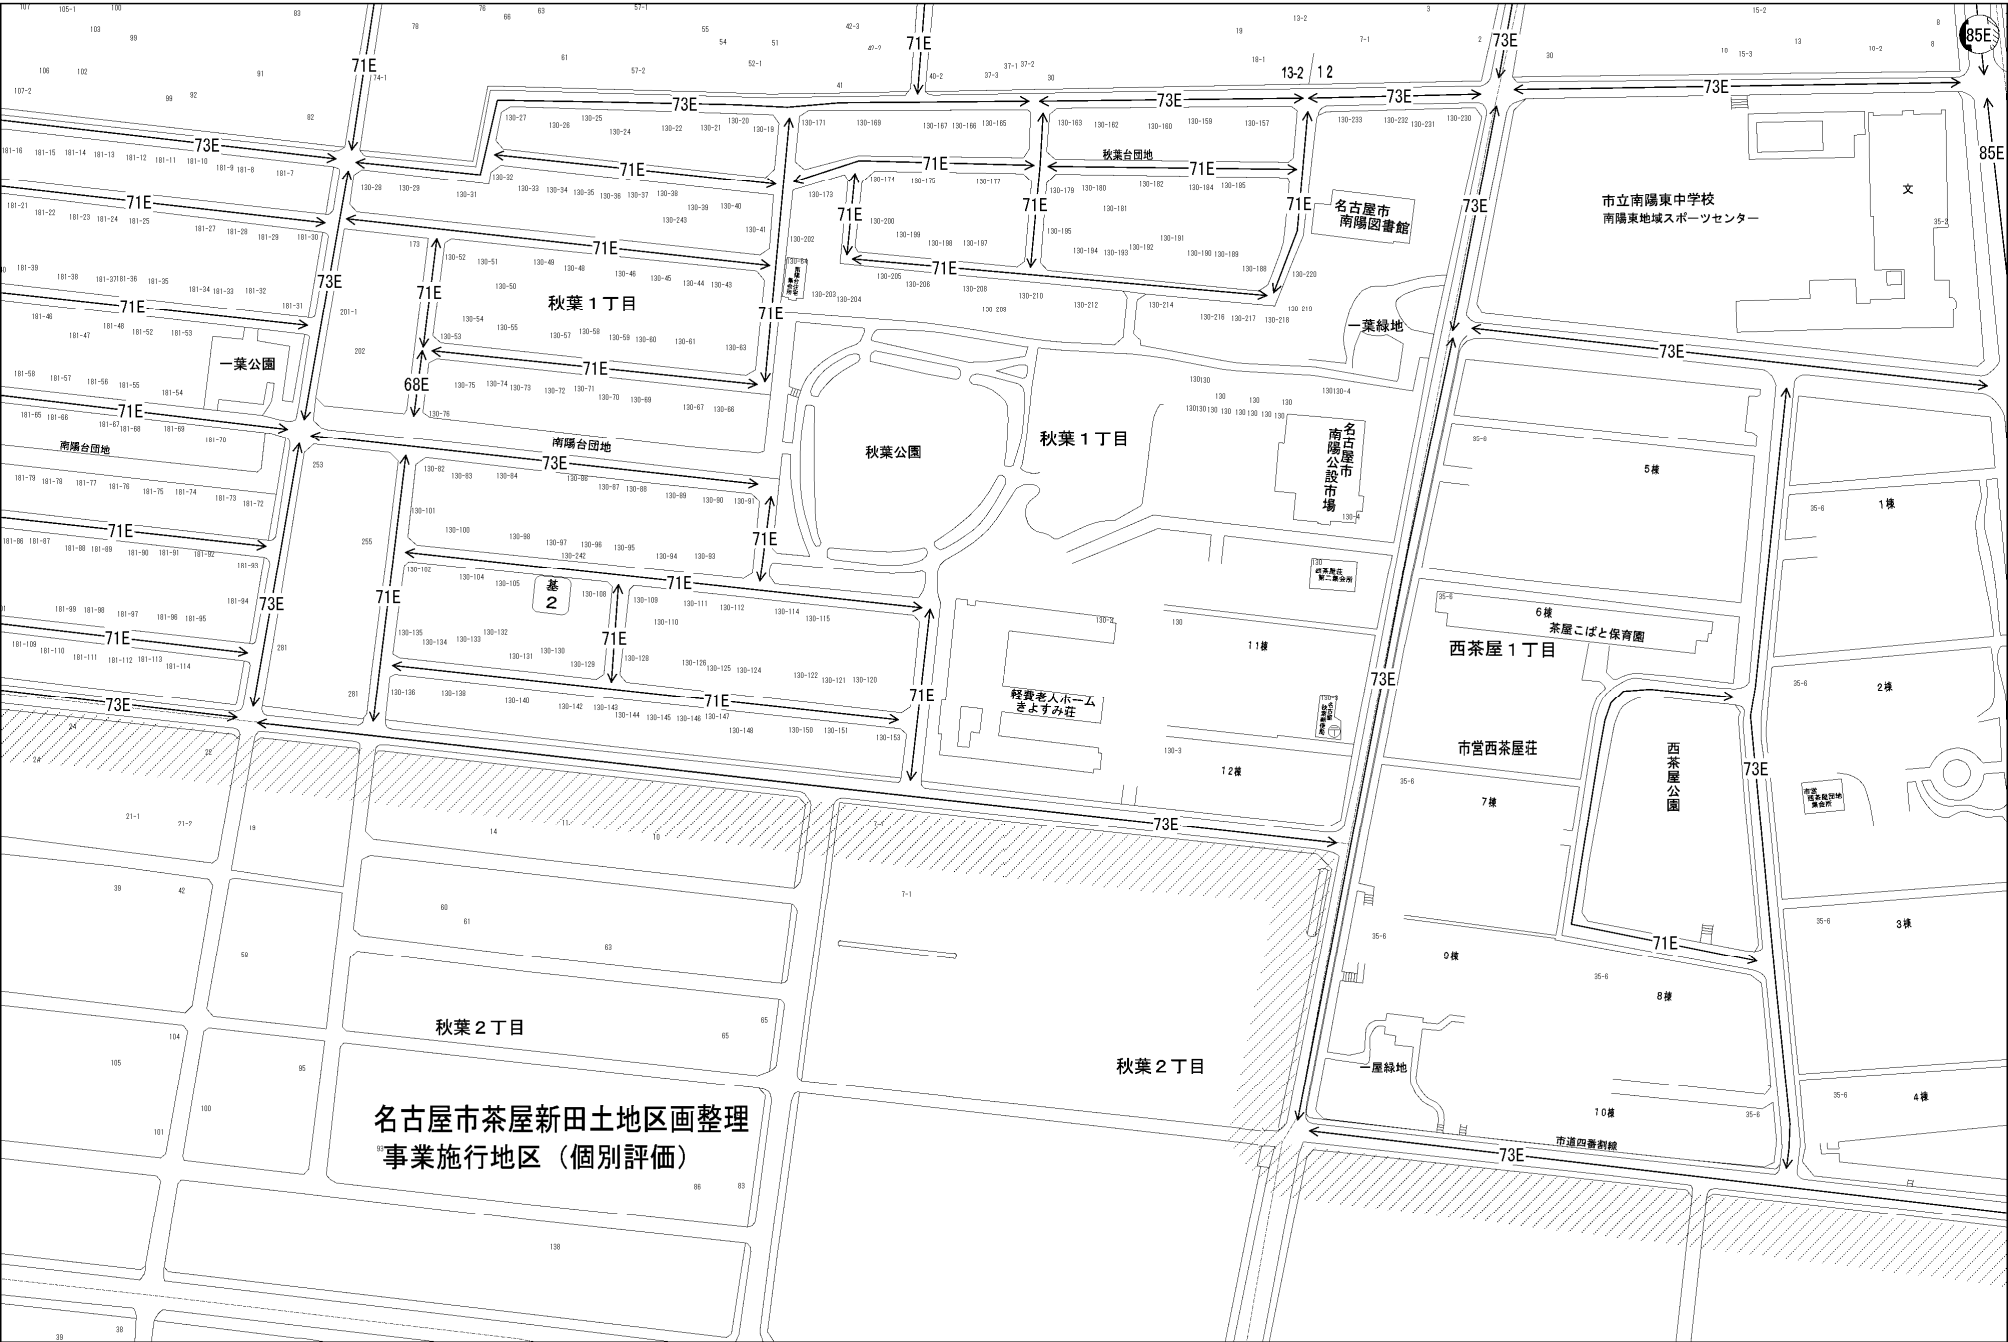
85E
71E
73E
73E
73E
73E
73E
13-2 12
85E
秋葉台団地
71E
71E
71E
71E
71E
71E
71E
71E
71E
名古屋市
南陽図書館
市立南陽東中学校
南陽東地域スポーツセンター
文
71E
73E
71E
71E
秋葉１丁目
71E
一葉緑地
73E
一葉公園
68E
71E
南陽台団地
71E
南陽台団地
73E
秋葉公園
秋葉１丁目
名古屋市南陽公設市場
5棟
1棟
71E
71E
71E
基2
71E
6棟
茶屋こばと保育園
73E
西茶屋１丁目
71E
71E
71E
71E
71E
73E
73E
軽費老人ホーム
きよすみ荘
11棟
2棟
市営西茶屋荘
西茶屋公園
12棟
7棟
73E
73E
73E
3棟
9棟
8棟
71E
秋葉２丁目
秋葉２丁目
一屋緑地
10棟
4棟
市道四番割線
73E
名古屋市茶屋新田土地区画整理
事業施行地区（個別評価）